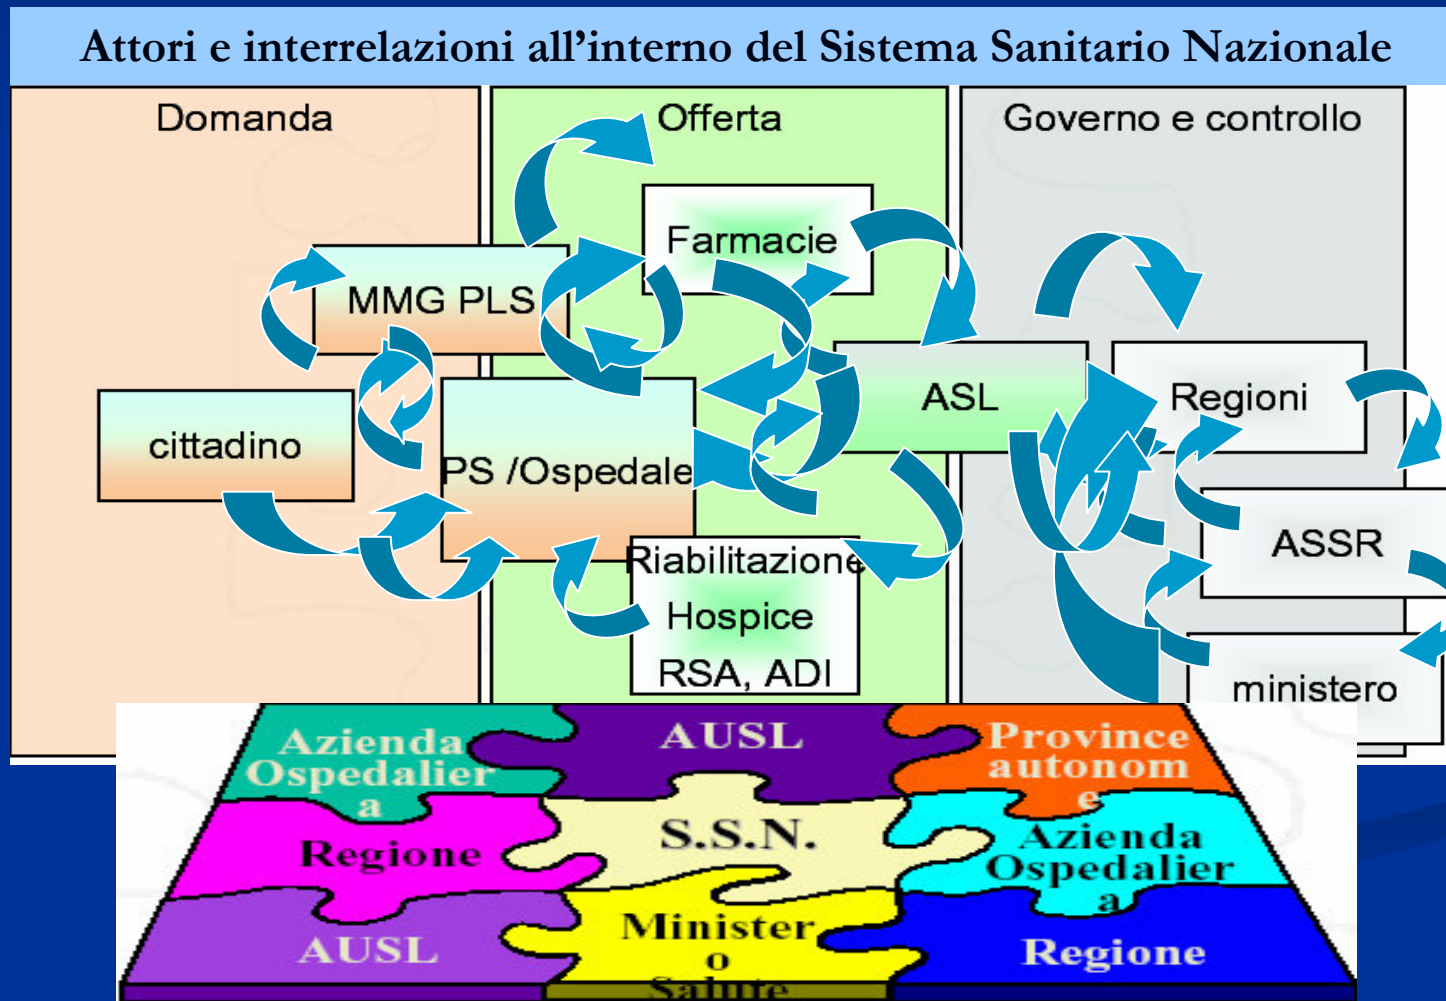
Attori e interrelazioni all'interno del Sistema Sanitario Nazionale

Domanda

Offerta

Governo e controllo

Farmacie

MMG PLS

cittadino

PS /Ospedale

ASL

Regioni

ASSR

Riabilitazione Hospice RSA, ADI

ministero

Azienda Ospedalier a

AUSL

Province autonom e

Regione

S.S.N.

Azienda Ospedalier a

AUSL

Minister o Salute

Regione